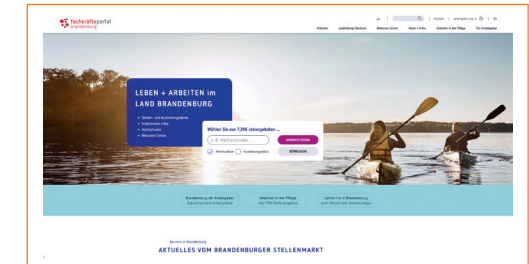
fachkräfteportal
brandenburg

Arbeiten | Ausbildung/Studium | Welcome Center | News + Infos | Arbeiten in der Pflege | Für Arbeitgeber

LEBEN + ARBEITEN im LAND BRANDENBURG

Wählen Sie aus 7.296 Jobangeboten ...

z. B. Medizintechniker

Arbeitsplätze | Ausbildungsplätze

Brandenburg als Arbeitgeber

Arbeiten in der Pflege

Leben für in Brandenburg

AKTUELLES VOM BRANDENBURGER STELLENMARKT